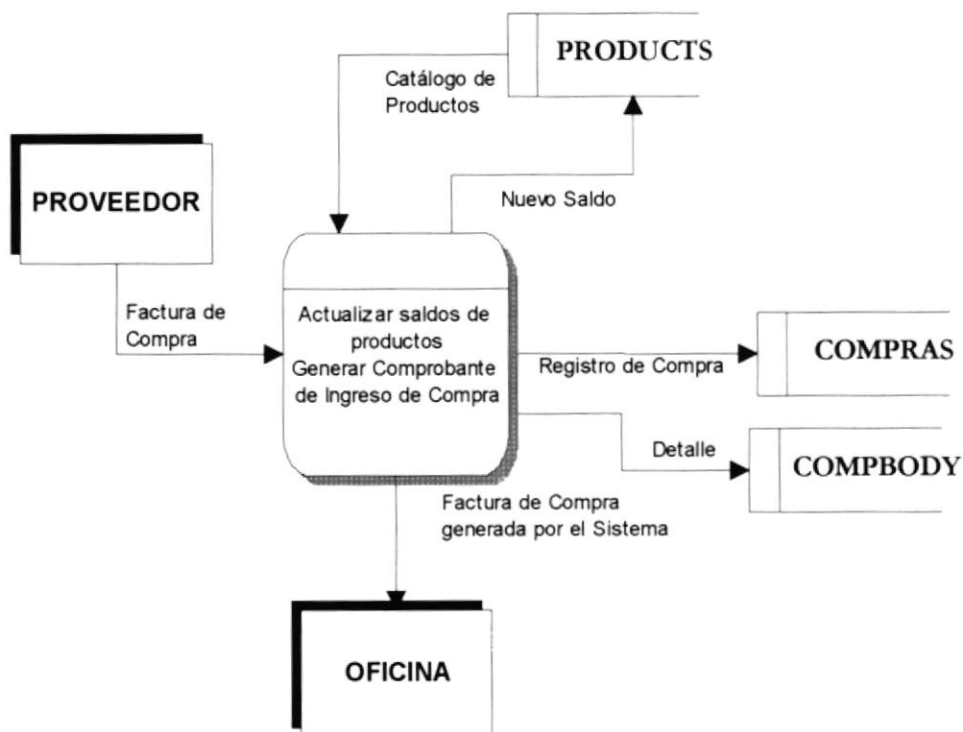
PRODUCTS

Catálogo de Productos

PROVEEDOR

Nuevo Saldo

Factura de Compra

Actualizar saldos de productos
Generar Comprobante de Ingreso de Compra

Registro de Compra

COMPRAS

Detalle

COMPBODY

Factura de Compra generada por el Sistema

OFICINA